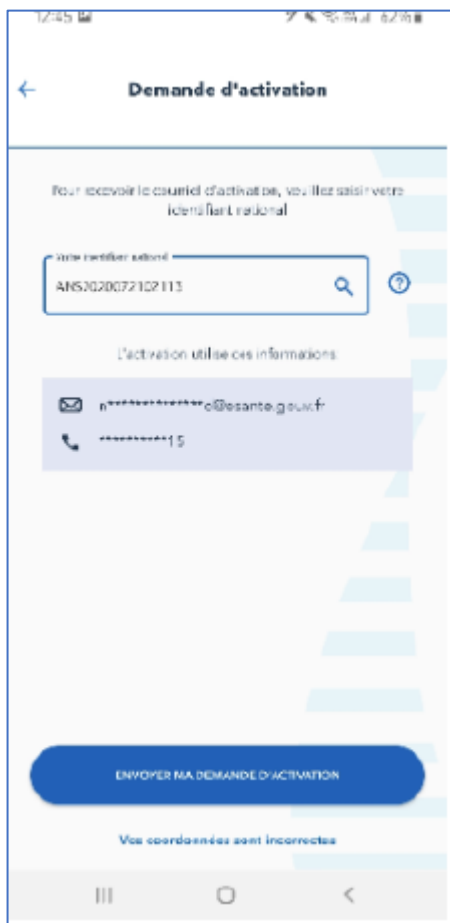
12:45

Demande d'activation

Pour recevoir le courriel d'activation, veuillez saisir votre identifiant national

Votre identifiant national

ANS20200721O2113

L'activation utilise ces informations

n**************c@esante.gouv.fr

**********15

ENVOYER MA DEMANDE D'ACTIVATION

Vos coordonnées sont incorrectes